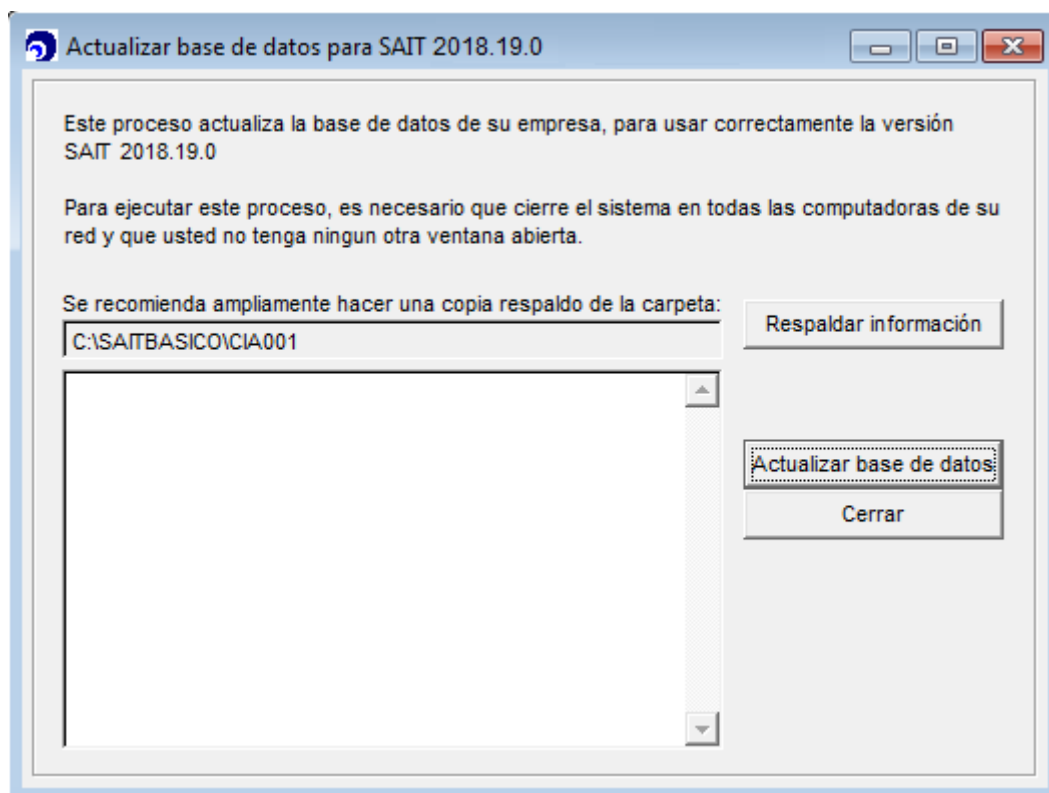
Actualizar base de datos para SAIT 2018.19.0

Este proceso actualiza la base de datos de su empresa, para usar correctamente la versión SAIT 2018.19.0

Para ejecutar este proceso, es necesario que cierre el sistema en todas las computadoras de su red y que usted no tenga ningun otra ventana abierta.

Se recomienda ampliamente hacer una copia respaldo de la carpeta:

C:\SAITBASICO\CIA001

Respaldar información

Actualizar base de datos

Cerrar